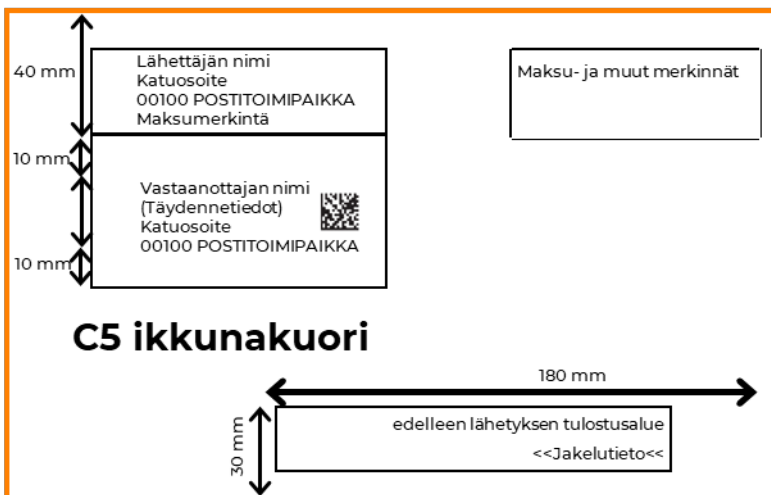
40 mm

Lähettäjän nimi
Katuosoite
00100 POSTITOIMIPAIKKA
Maksumerkintä

Maksu- ja muut merkinnät

10 mm

Vastaanottajan nimi
(Täydennetiedot)
Katuosoite
00100 POSTITOIMIPAIKKA

10 mm

C5 ikkunakuori

180 mm

30 mm

edelleen lähetyksen tulostusalue
<<Jakelutieto<<